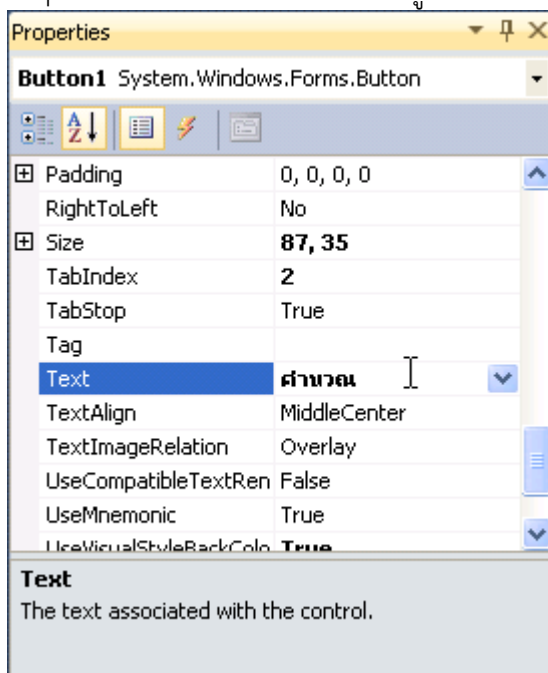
Properties

Button1 System.Windows.Forms.Button

| | |
|---|---|
| ⊞ Padding | 0, 0, 0, 0 |
| RightToLeft | No |
| ⊞ Size | 87, 35 |
| TabIndex | 2 |
| TabStop | True |
| Tag | |
| Text | คำนวณ |
| TextAlign | MiddleCenter |
| TextImageRelation | Overlay |
| UseCompatibleTextRen | False |
| UseMnemonic | True |
| UseVisualStyleBackColo | True |

Text
The text associated with the control.